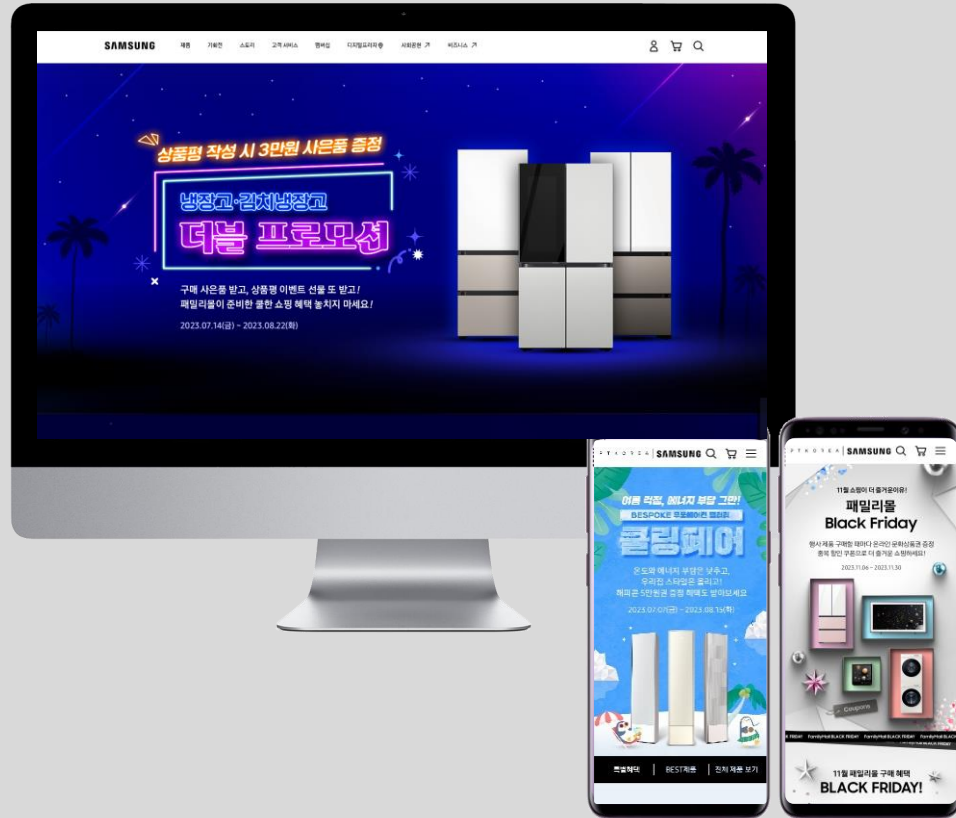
SAMSUNG 제품 기획전 스토리 고객서비스 멤버십 디지털프라자 사회공헌 비즈니스

상품평 작성 시 3만원 사은품 증정

냉장고·김치냉장고

더블 프로모션

구매 사은품 받고, 상품평 이벤트 선물 또 받고!
패밀리몰이 준비한 쿨한 쇼핑 혜택 놓치지 마세요!

2023.07.14(금) ~ 2023.08.22(화)

SAMSUNG

여름 걱정, 에너지 부담 그만!

BESPOKE 무풍에어컨 갤러리

쿨링페어

온도와 에너지 부담은 낮추고,
우리집 스타일은 올리고!
캐피콘 5만원권 증정 혜택도 받아보세요

2023.07.07(금) ~ 2023.08.15(화)

혜택 | BEST제품 | 전체 제품 보기

SAMSUNG

11월 쇼핑이 더 즐거워지는!

패밀리몰

Black Friday

행사 제품 구매 시 패밀리몰 온라인 문화상품권 증정
풍성 할인 쿠폰으로 더 즐겁게 쇼핑하세요!

2023.11.06 ~ 2023.11.30

Coupons

FamilyMall BLACK FRIDAY FamilyMall BLACK FRIDAY FamilyMall BLACK FRIDAY

11월 패밀리몰 구매 혜택

BLACK FRIDAY!